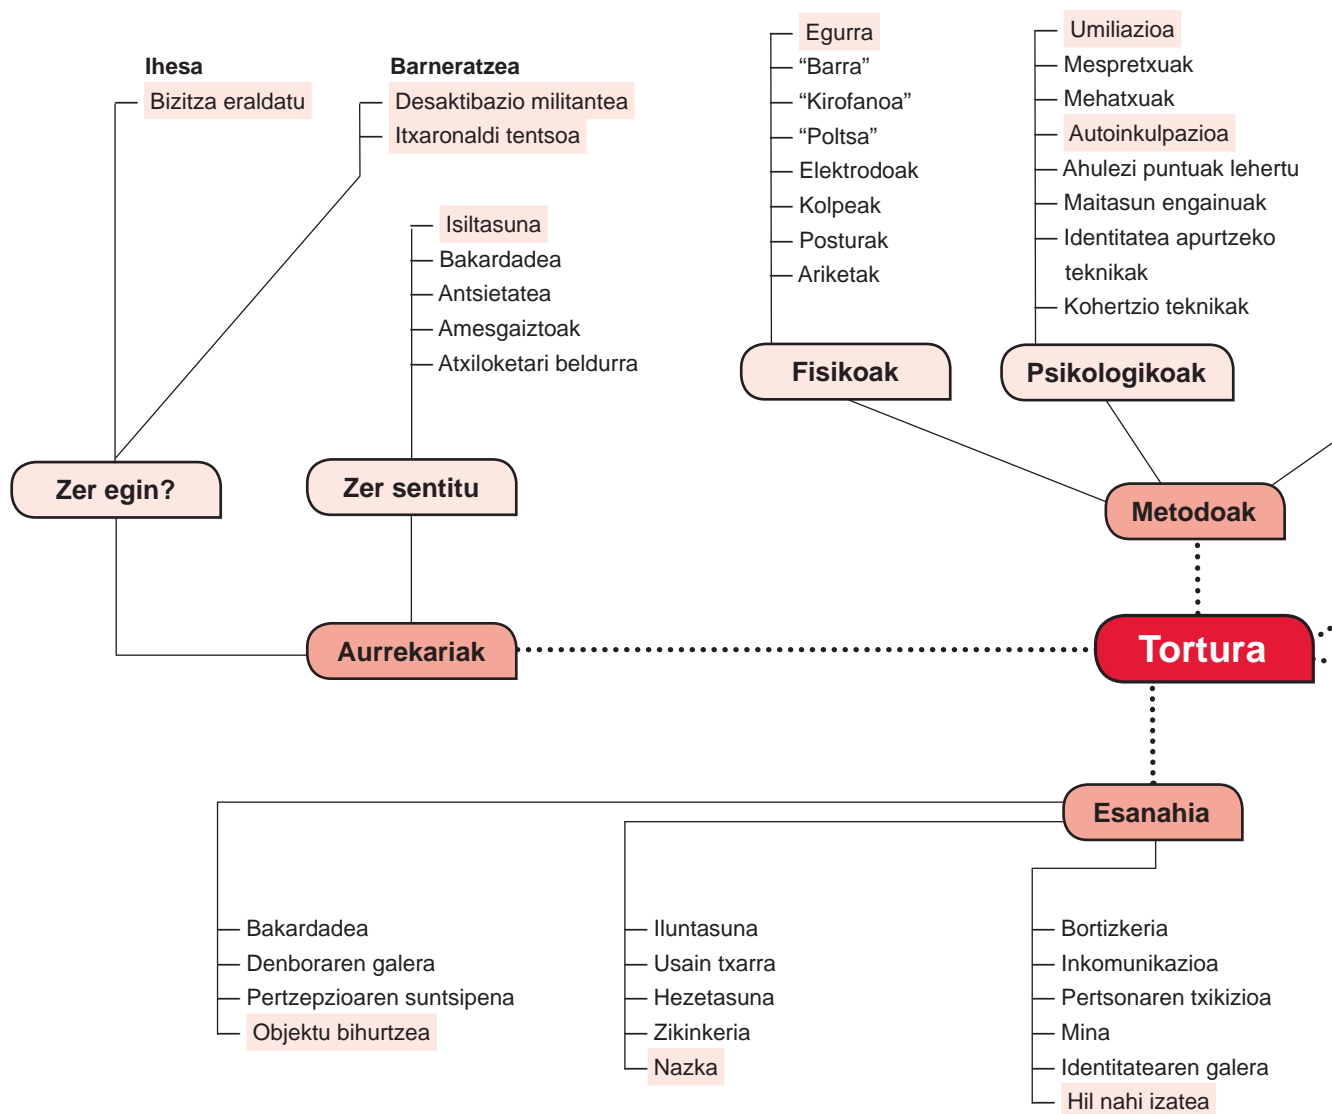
Ihesa
Bizitza eraldatu

Barneratzea
Desaktibazio militantea
Itxaronaldi tentsoa

Isiltasuna
Bakardadea
Antsietatea
Amesgaiztoak
Atxiloketari beldurra

Zer egin?

Zer sentitu

Aurrekariak

Egurra
“Barra”
“Kirofanoa”
“Poltsa”
Elektrodoak
Kolpeak
Posturak
Ariketak

Fisikoak

Umiliazioa
Mespretxuak
Mehatxuak
Autoinkulpazioa
Ahulezi puntuak lehertu
Maitasun engainuak
Identitatea apurtzeko teknikak
Kohertzio teknikak

Psikologikoak

Metodoak

Tortura

Esanahia

Bakardadea
Denboraren galera
Pertzepzioaren suntsipena
Objektu bihurtzea

Iluntasuna
Usain txarra
Hezetasuna
Zikinkeria
Nazka

Bortizkeria
Inkomunikazioa
Pertsonaren txikizioa
Mina
Identitatearen galera
Hil nahi izatea